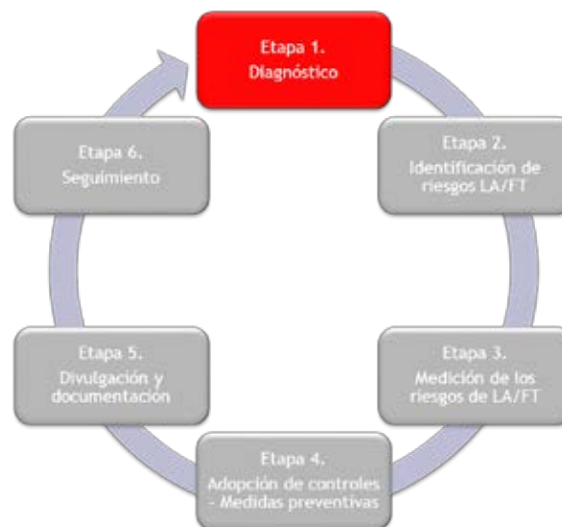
Etapa 1.
Diagnóstico

Etapa 2.
Identificación de riesgos LA/FT

Etapa 3.
Medición de los riesgos de LA/FT

Etapa 4.
Adopción de controles - Medidas preventivas

Etapa 5.
Divulgación y documentación

Etapa 6.
Seguimiento